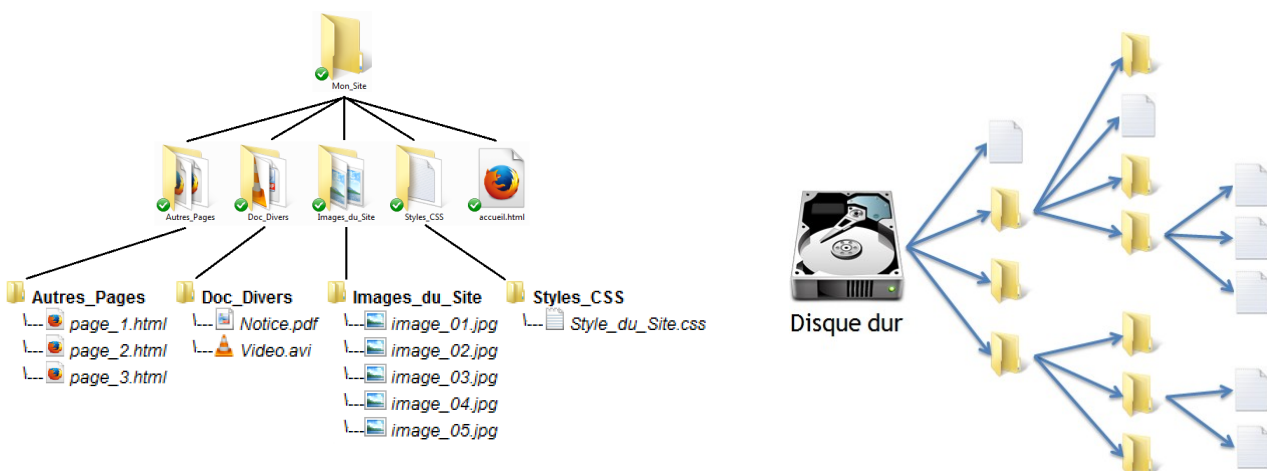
Mon_Site

Autres_Pages
Doc_Divers
Images_du_Site
Styles_CSS
accueil.html

Autres_Pages
page_1.html
page_2.html
page_3.html

Doc_Divers
Notice.pdf
Video.avi

Images_du_Site
image_01.jpg
image_02.jpg
image_03.jpg
image_04.jpg
image_05.jpg

Styles_CSS
Style_du_Site.css

Disque dur